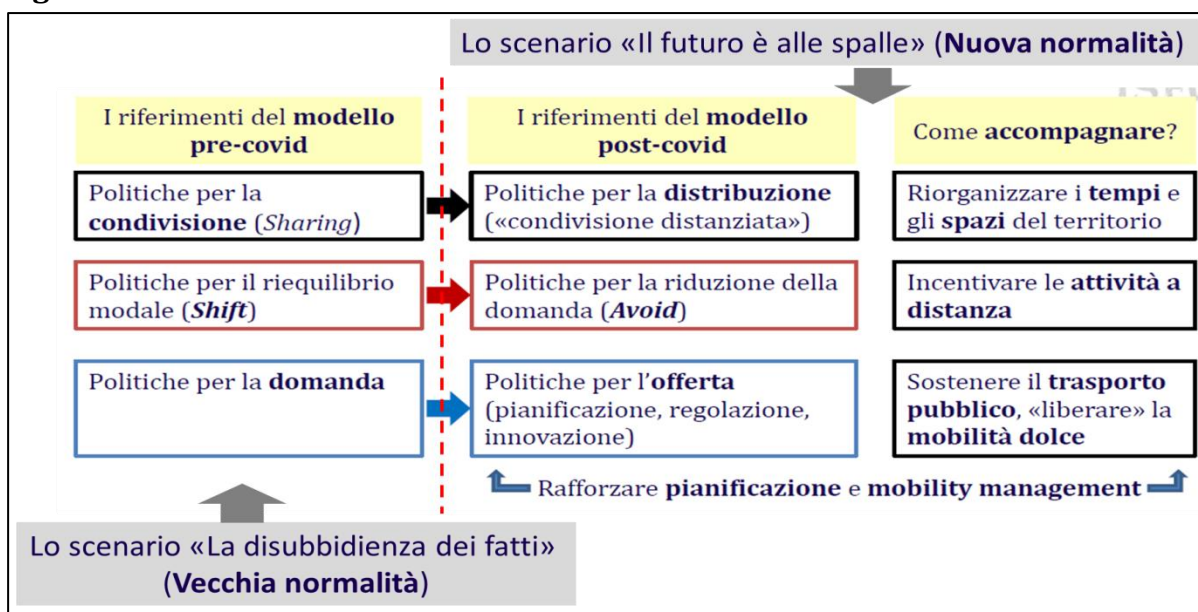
Lo scenario «Il futuro è alle spalle» (**Nuova normalità**)

| I riferimenti del **modello pre-covid** | I riferimenti del **modello post-covid** | Come **accompagnare**? |
|---|---|---|
| Politiche per la **condivisione** (*Sharing*) | Politiche per la **distribuzione** («condivisione distanziata») | Riorganizzare i **tempi** e gli **spazi** del territorio |
| Politiche per il riequilibrio modale (***Shift***) | Politiche per la riduzione della domanda (***Avoid***) | Incentivare le **attività a distanza** |
| Politiche per la **domanda** | Politiche per l'**offerta** (pianificazione, regolazione, innovazione) | Sostenere il **trasporto pubblico**, «liberare» la **mobilità dolce** |

Rafforzare **pianificazione** e **mobility management**

Lo scenario «La disubbidienza dei fatti» (**Vecchia normalità**)